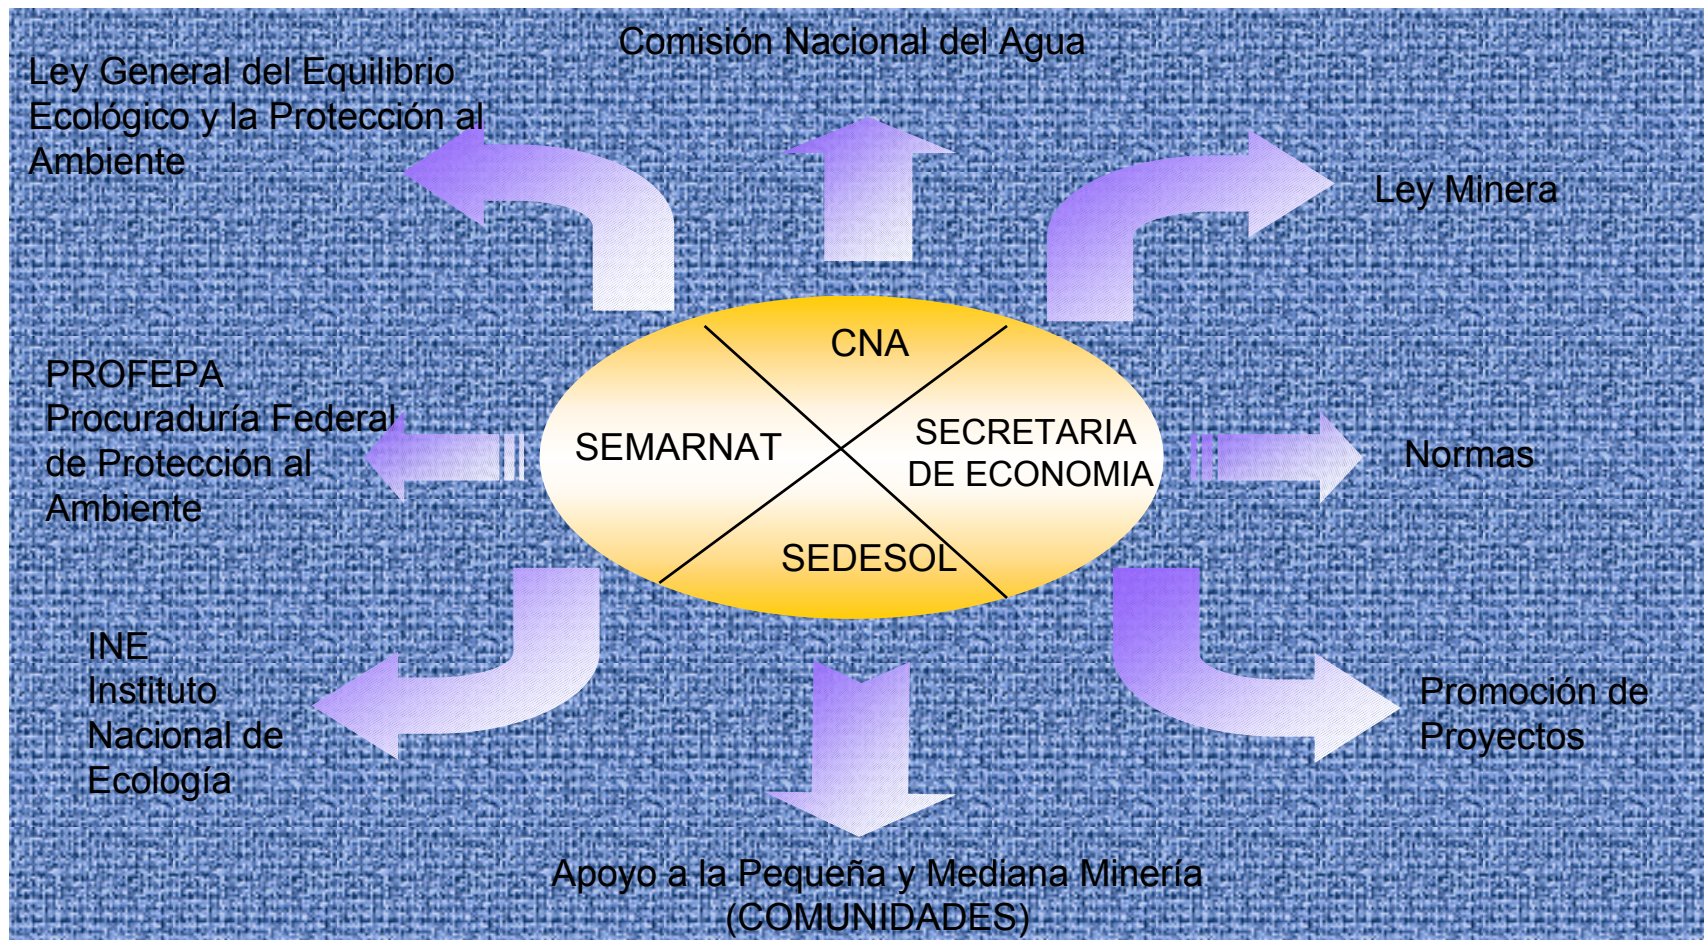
Comisión Nacional del Agua

Ley General del Equilibrio Ecológico y la Protección al Ambiente

Ley Minera

CNA

SEMARNAT

SECRETARIA DE ECONOMIA

SEDESOL

PROFEPA
Procuraduría Federal de Protección al Ambiente

Normas

INE
Instituto Nacional de Ecología

Promoción de Proyectos

Apoyo a la Pequeña y Mediana Minería (COMUNIDADES)